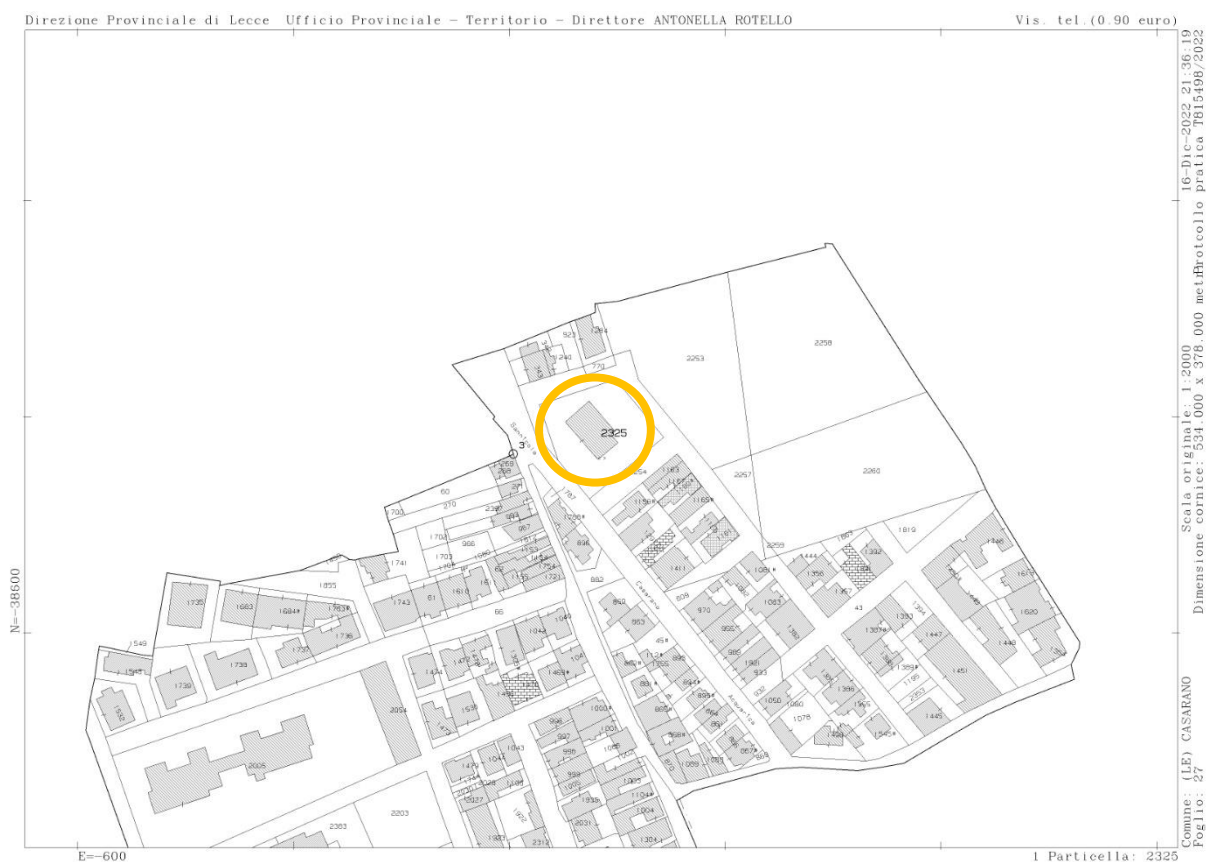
Direzione Provinciale di Lecce Ufficio Provinciale - Territorio - Direttore ANTONELLA ROTELLO

Vis. tel.(0.90 euro)

16-Dic-2022 21:36:19
Protocollo pratica T815498/2022

Scala originale: 1:2000
Dimensione cornice: 534.000 x 378.000 metri

Comune: (LE) CASARANO
Foglio: 27

N=-38600

E=-600

1 Particella: 2325

2325
2253
2258
2257
2260
1819
1445
1451
1447
1620
2005
2203
2383
2054
1743
1735
1739
1738
1055
1741
1736
66
61
43
882
953
1078
1056